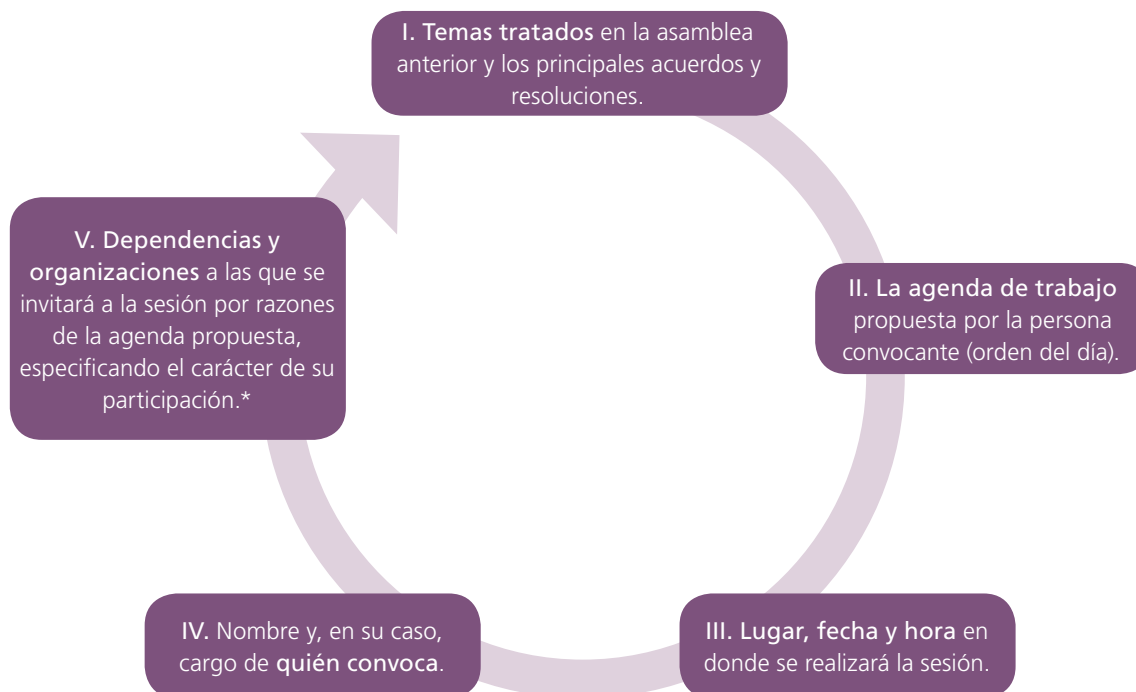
I. Temas tratados en la asamblea anterior y los principales acuerdos y resoluciones.

II. La agenda de trabajo propuesta por la persona convocante (orden del día).

III. Lugar, fecha y hora en donde se realizará la sesión.

IV. Nombre y, en su caso, cargo de quién convoca.

V. Dependencias y organizaciones a las que se invitará a la sesión por razones de la agenda propuesta, especificando el carácter de su participación.*